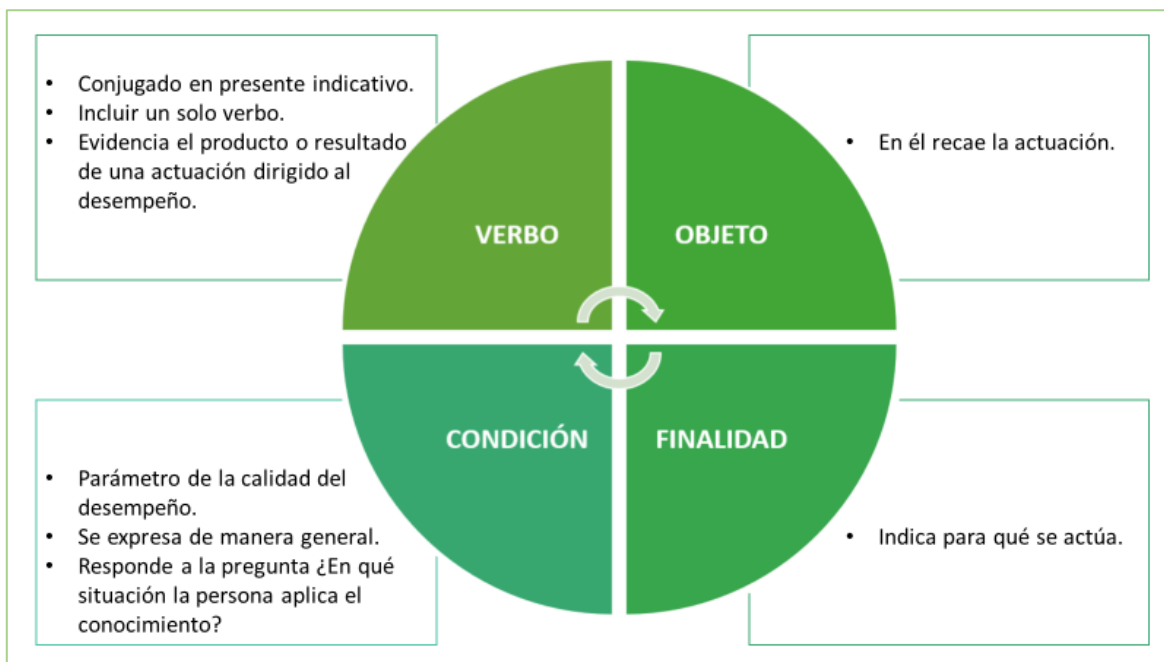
- Conjugado en presente indicativo.
- Incluir un solo verbo.
- Evidencia el producto o resultado de una actuación dirigido al desempeño.

- En él recae la actuación.

VERBO

OBJETO

CONDICIÓN

FINALIDAD

- Parámetro de la calidad del desempeño.
- Se expresa de manera general.
- Responde a la pregunta ¿En qué situación la persona aplica el conocimiento?

- Indica para qué se actúa.